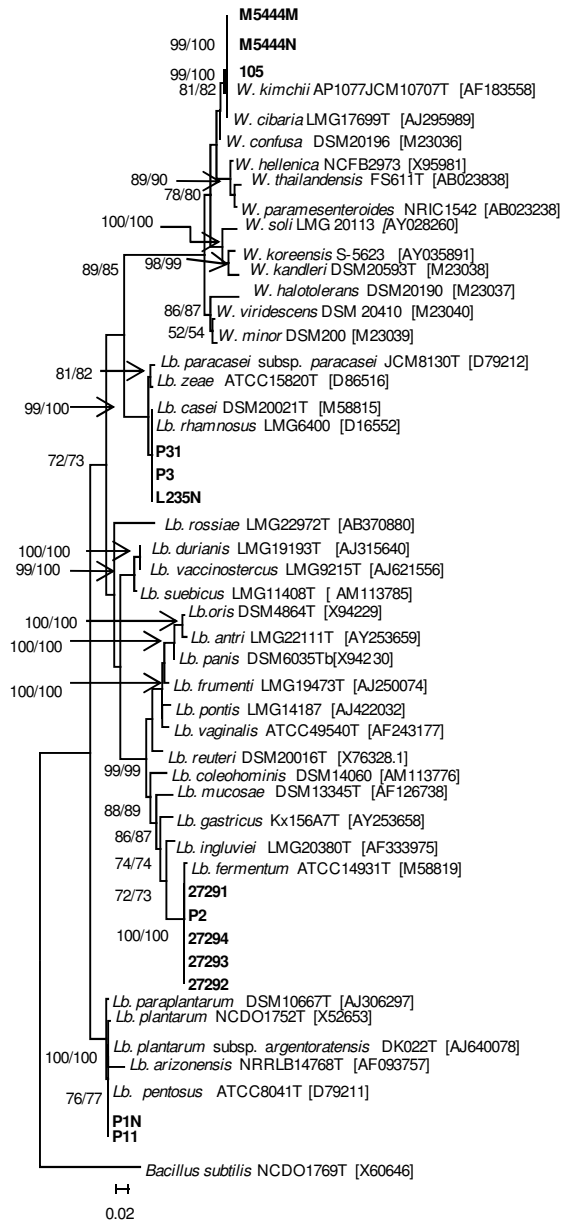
M5444M
99/100 M5444N
99/100 105
81/82 W. kimchii AP1077JCM10707T [AF183558]
W. cibaria LMG17699T [AJ295989]
W. confusa DSM20196 [M23036]
W. hellenica NCFB2973 [X95981]
89/90 W. thailandensis FS611T [AB023838]
78/80
W. paramesenteroides NRIC1542 [AB023238]
100/100 W. soli LMG 20113 [AY028260]
W. koreensis S-5623 [AY035891]
98/99 W. kandleri DSM20593T [M23038]
89/85
W. halotolerans DSM20190 [M23037]
86/87 W. viridescens DSM 20410 [M23040]
52/54 W. minor DSM200 [M23039]
81/82 Lb. paracasei subsp. paracasei JCM8130T [D79212]
Lb. zeae ATCC15820T [D86516]
99/100 Lb. casei DSM20021T [M58815]
Lb. rhamnosus LMG6400 [D16552]
P31
72/73 P3
L235N
Lb. rossiae LMG22972T [AB370880]
100/100 Lb. durianis LMG19193T [AJ315640]
99/100 Lb. vaccinostercus LMG9215T [AJ621556]
Lb. suebicus LMG11408T [ AM113785]
100/100 Lb.oris DSM4864T [X94229]
100/100 Lb. antri LMG22111T [AY253659]
Lb. panis DSM6035Tb[X94230]
100/100 Lb. frumenti LMG19473T [AJ250074]
Lb. pontis LMG14187 [AJ422032]
Lb. vaginalis ATCC49540T [AF243177]
Lb. reuteri DSM20016T [X76328.1]
99/99 Lb. coleohominis DSM14060 [AM113776]
88/89 Lb. mucosae DSM13345T [AF126738]
86/87 Lb. gastricus Kx156A7T [AY253658]
74/74 Lb. ingluviei LMG20380T [AF333975]
Lb. fermentum ATCC14931T [M58819]
72/73 27291
P2
100/100 27294
27293
27292
Lb. paraplantarum DSM10667T [AJ306297]
Lb. plantarum NCDO1752T [X52653]
Lb. plantarum subsp. argentoratensis DK022T [AJ640078]
100/100 Lb. arizonensis NRRLB14768T [AF093757]
Lb. pentosus ATCC8041T [D79211]
76/77
P1N
P11
Bacillus subtilis NCDO1769T [X60646]
0.02